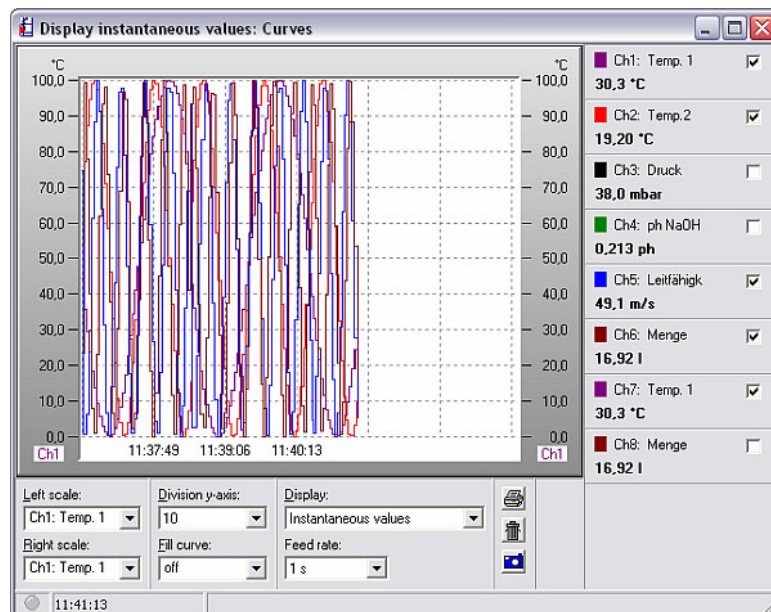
Display instantaneous values: Curves

°C
100,0
90,0
80,0
70,0
60,0
50,0
40,0
30,0
20,0
10,0
0,0
Ch1

°C
100,0
90,0
80,0
70,0
60,0
50,0
40,0
30,0
20,0
10,0
0,0
Ch1

11:37:49 11:39:06 11:40:13

Ch1: Temp. 1
30,3 °C
Ch2: Temp.2
19,20 °C
Ch3: Druck
38,0 mbar
Ch4: ph NaOH
0,213 ph
Ch5: Leitfähigk
49,1 m/s
Ch6: Menge
16,92 l
Ch7: Temp. 1
30,3 °C
Ch8: Menge
16,92 l

Left scale:
Ch1: Temp. 1
Right scale:
Ch1: Temp. 1
Division y-axis:
10
Fill curve:
off
Display:
Instantaneous values
Feed rate:
1 s

11:41:13